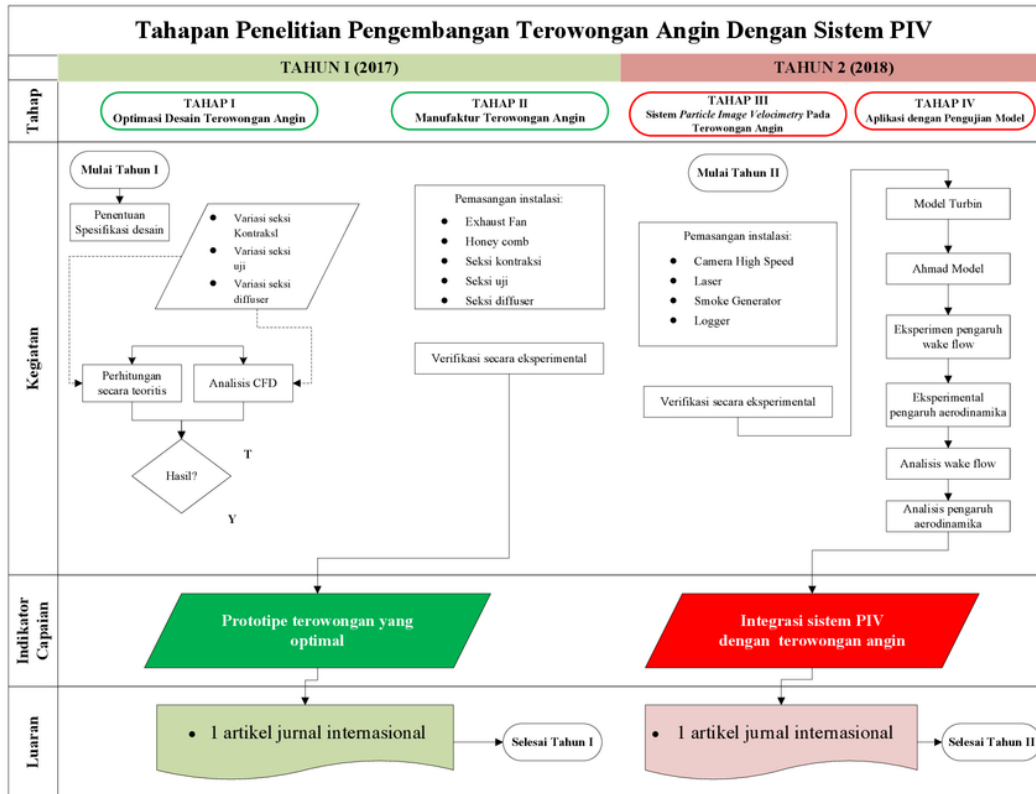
Tahapan Penelitian Pengembangan Terowongan Angin Dengan Sistem PIV

TAHUN I (2017)

TAHUN 2 (2018)

Tahap

TAHAP I
Optimasi Desain Terowongan Angin

TAHAP II
Manufaktur Terowongan Angin

TAHAP III
Sistem *Particle Image Velocimetry* Pada Terowongan Angin

TAHAP IV
Aplikasi dengan Pengujian Model

Kegiatan

Mulai Tahun I

Penentuan Spesifikasi desain

- Variasi seksi Kontraksl
- Variasi seksi uji
- Variasi seksi diffuser

Perhitungan secara teoritis

Analisis CFD

Hasil?

T

Y

Pemasangan instalasi:
- Exhaust Fan
- Honey comb
- Seksi kontraksi
- Seksi uji
- Seksi diffuser

Verifikasi secara eksperimental

Mulai Tahun II

Pemasangan instalasi:
- Camera High Speed
- Laser
- Smoke Generator
- Logger

Verifikasi secara eksperimental

Model Turbin

Ahmad Model

Eksperimen pengaruh wake flow

Eksperimental pengaruh aerodinamika

Analisis wake flow

Analisis pengaruh aerodinamika

Indikator Capaian

Prototipe terowongan yang optimal

Integrasi sistem PIV dengan terowongan angin

Luaran

- 1 artikel jurnal internasional

Selesai Tahun I

- 1 artikel jurnal internasional

Selesai Tahun II